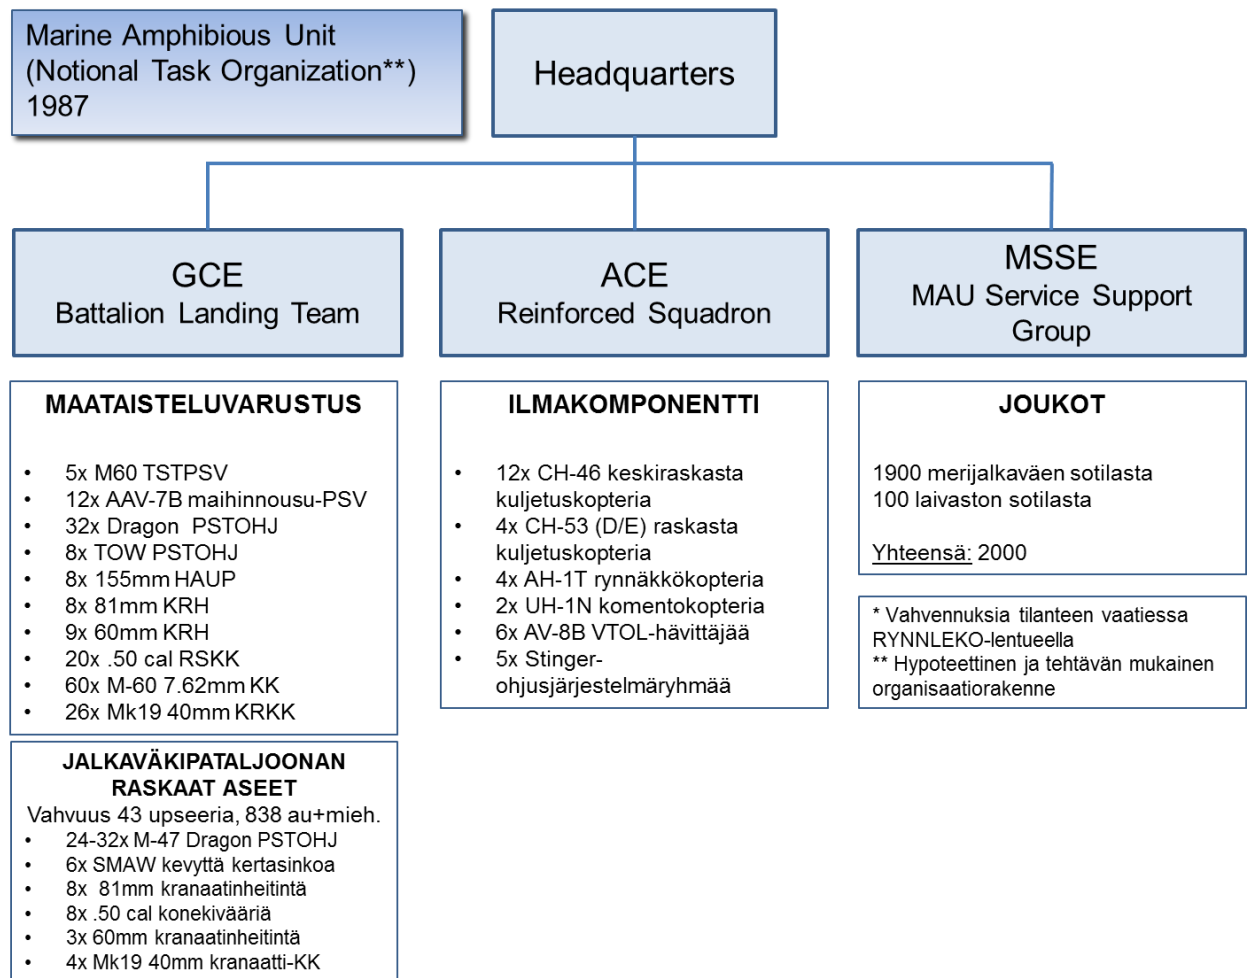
Marine Amphibious Unit (Notional Task Organization**) 1987

Headquarters

GCE
Battalion Landing Team

ACE
Reinforced Squadron

MSSE
MAU Service Support Group

MAATAISTELUVARUSTUS

- 5x M60 TSTPSV
- 12x AAV-7B maihinnousu-PSV
- 32x Dragon PSTOHJ
- 8x TOW PSTOHJ
- 8x 155mm HAUP
- 8x 81mm KRH
- 9x 60mm KRH
- 20x .50 cal RSKK
- 60x M-60 7.62mm KK
- 26x Mk19 40mm KRKK

JALKAVÄKIPATALJOONAN RASKAAT ASEET
Vahvuus 43 upseeria, 838 au+mieh.
- 24-32x M-47 Dragon PSTOHJ
- 6x SMAW kevyttä kertasinkoa
- 8x 81mm kranaatinheitintä
- 8x .50 cal konekivääriä
- 3x 60mm kranaatinheitintä
- 4x Mk19 40mm kranaatti-KK

ILMAKOMPONENTTI

- 12x CH-46 keskiraskasta kuljetuskopteria
- 4x CH-53 (D/E) raskasta kuljetuskopteria
- 4x AH-1T rynnäkkökopteria
- 2x UH-1N komentokopteria
- 6x AV-8B VTOL-hävittäjää
- 5x Stinger-ohjusjärjestelmäryhmää

JOUKOT

1900 merijalkaväen sotilasta
100 laivaston sotilasta

Yhteensä: 2000

* Vahvennuksia tilanteen vaatiessa RYNNLEKO-lentueella
** Hypoteettinen ja tehtävän mukainen organisaatiorakenne